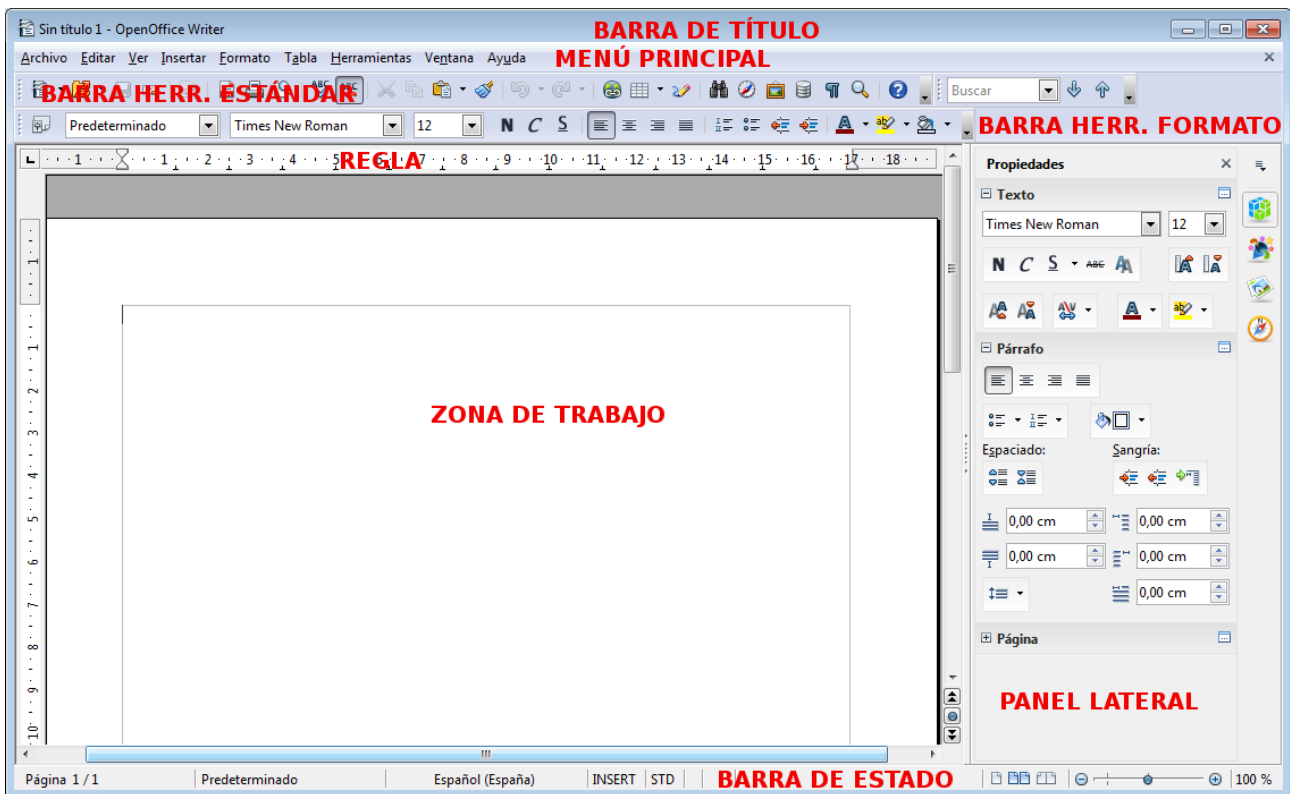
Sin título 1 - OpenOffice Writer

BARRA DE TÍTULO

Archivo Editar Ver Insertar Formato Tabla Herramientas Ventana Ayuda

MENÚ PRINCIPAL

BARRA HERR. ESTÁNDAR

Buscar

Predeterminado Times New Roman 12 N C S

BARRA HERR. FORMATO

REGLA

Propiedades

Texto

Times New Roman 12

N C S

Párrafo

Espaciado: Sangría:

0,00 cm 0,00 cm

0,00 cm 0,00 cm

0,00 cm

Página

ZONA DE TRABAJO

PANEL LATERAL

Página 1 / 1 Predeterminado Español (España) INSERT STD

BARRA DE ESTADO

100 %